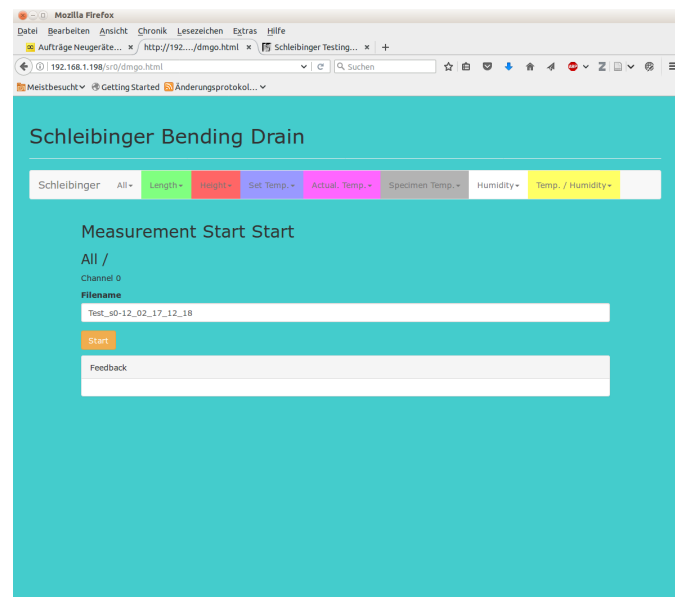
Mozilla Firefox

Datei Bearbeiten Ansicht Chronik Lesezeichen Extras Hilfe

Aufträge Neugeräte... ×
http://192..../dmgo.html ×
Schleibinger Testing... ×
+

192.168.1.198/sr0/dmgo.html
Suchen

Meistbesucht
Getting Started
Änderungsprotokol...

Schleibinger Bending Drain

Schleibinger All Length Height Set Temp. Actual. Temp. Specimen Temp. Humidity Temp. / Humidity

Measurement Start Start

All /

Channel 0

Filename

Test_s0-12_02_17_12_18

Start

Feedback